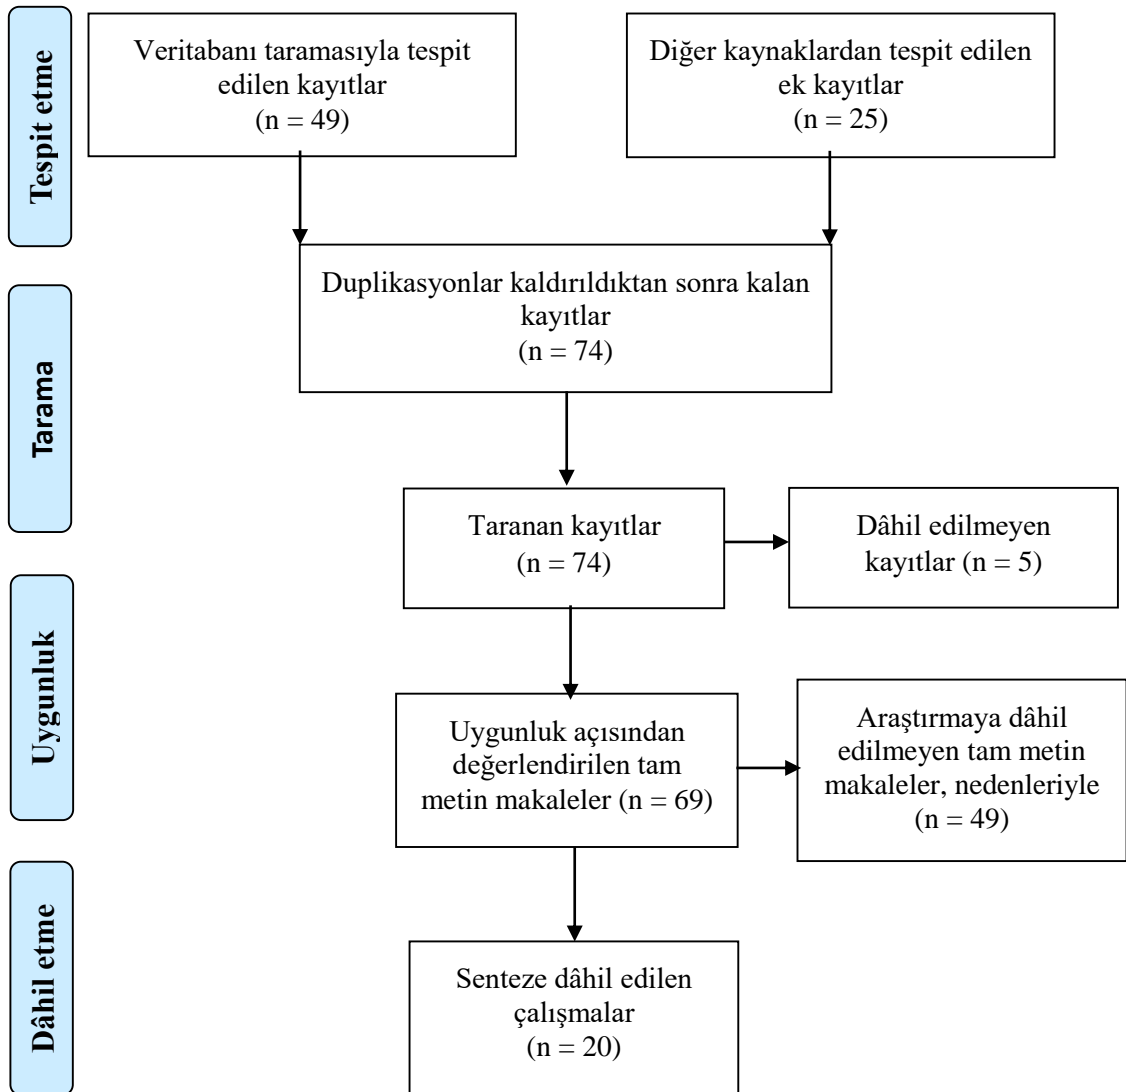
Tespit etme

Veritabanı taramasıyla tespit edilen kayıtlar (n = 49)

Diğer kaynaklardan tespit edilen ek kayıtlar (n = 25)

Tarama

Duplikasyonlar kaldırıldıktan sonra kalan kayıtlar (n = 74)

Taranan kayıtlar (n = 74)

Dâhil edilmeyen kayıtlar (n = 5)

Uygunluk

Uygunluk açısından değerlendirilen tam metin makaleler (n = 69)

Araştırmaya dâhil edilmeyen tam metin makaleler, nedenleriyle (n = 49)

Dâhil etme

Senteze dâhil edilen çalışmalar (n = 20)